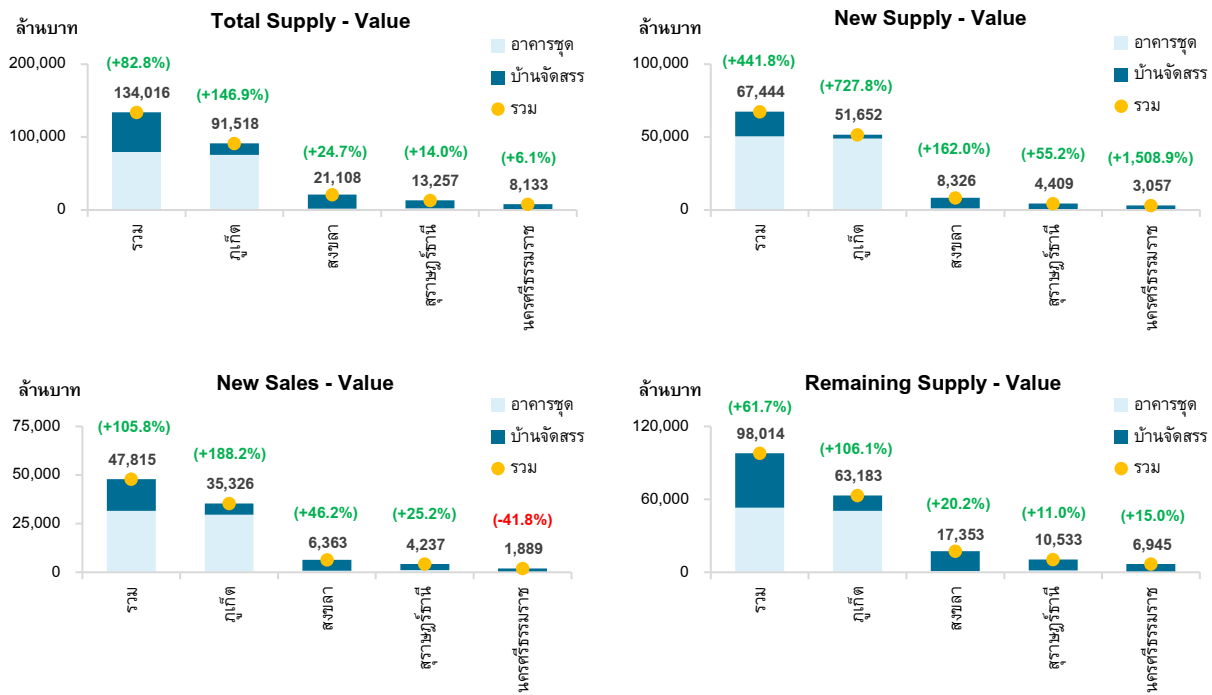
ล้านบาท

Total Supply - Value

อาคารชุด
บ้านจัดสรร
รวม

200,000
100,000
0

(+82.8%)
134,016
(+146.9%)
91,518
(+24.7%)
21,108
(+14.0%)
13,257
(+6.1%)
8,133

รวม
ภูเก็ต
สงขลา
สุราษฎร์ธานี
นครศรีธรรมราช

ล้านบาท

New Supply - Value

อาคารชุด
บ้านจัดสรร
รวม

100,000
50,000
0

(+441.8%)
67,444
(+727.8%)
51,652
(+162.0%)
8,326
(+55.2%)
4,409
(+1,508.9%)
3,057

รวม
ภูเก็ต
สงขลา
สุราษฎร์ธานี
นครศรีธรรมราช

ล้านบาท

New Sales - Value

อาคารชุด
บ้านจัดสรร
รวม

75,000
50,000
25,000
0

(+105.8%)
47,815
(+188.2%)
35,326
(+46.2%)
6,363
(+25.2%)
4,237
(-41.8%)
1,889

รวม
ภูเก็ต
สงขลา
สุราษฎร์ธานี
นครศรีธรรมราช

ล้านบาท

Remaining Supply - Value

อาคารชุด
บ้านจัดสรร
รวม

120,000
60,000
0

(+61.7%)
98,014
(+106.1%)
63,183
(+20.2%)
17,353
(+11.0%)
10,533
(+15.0%)
6,945

รวม
ภูเก็ต
สงขลา
สุราษฎร์ธานี
นครศรีธรรมราช